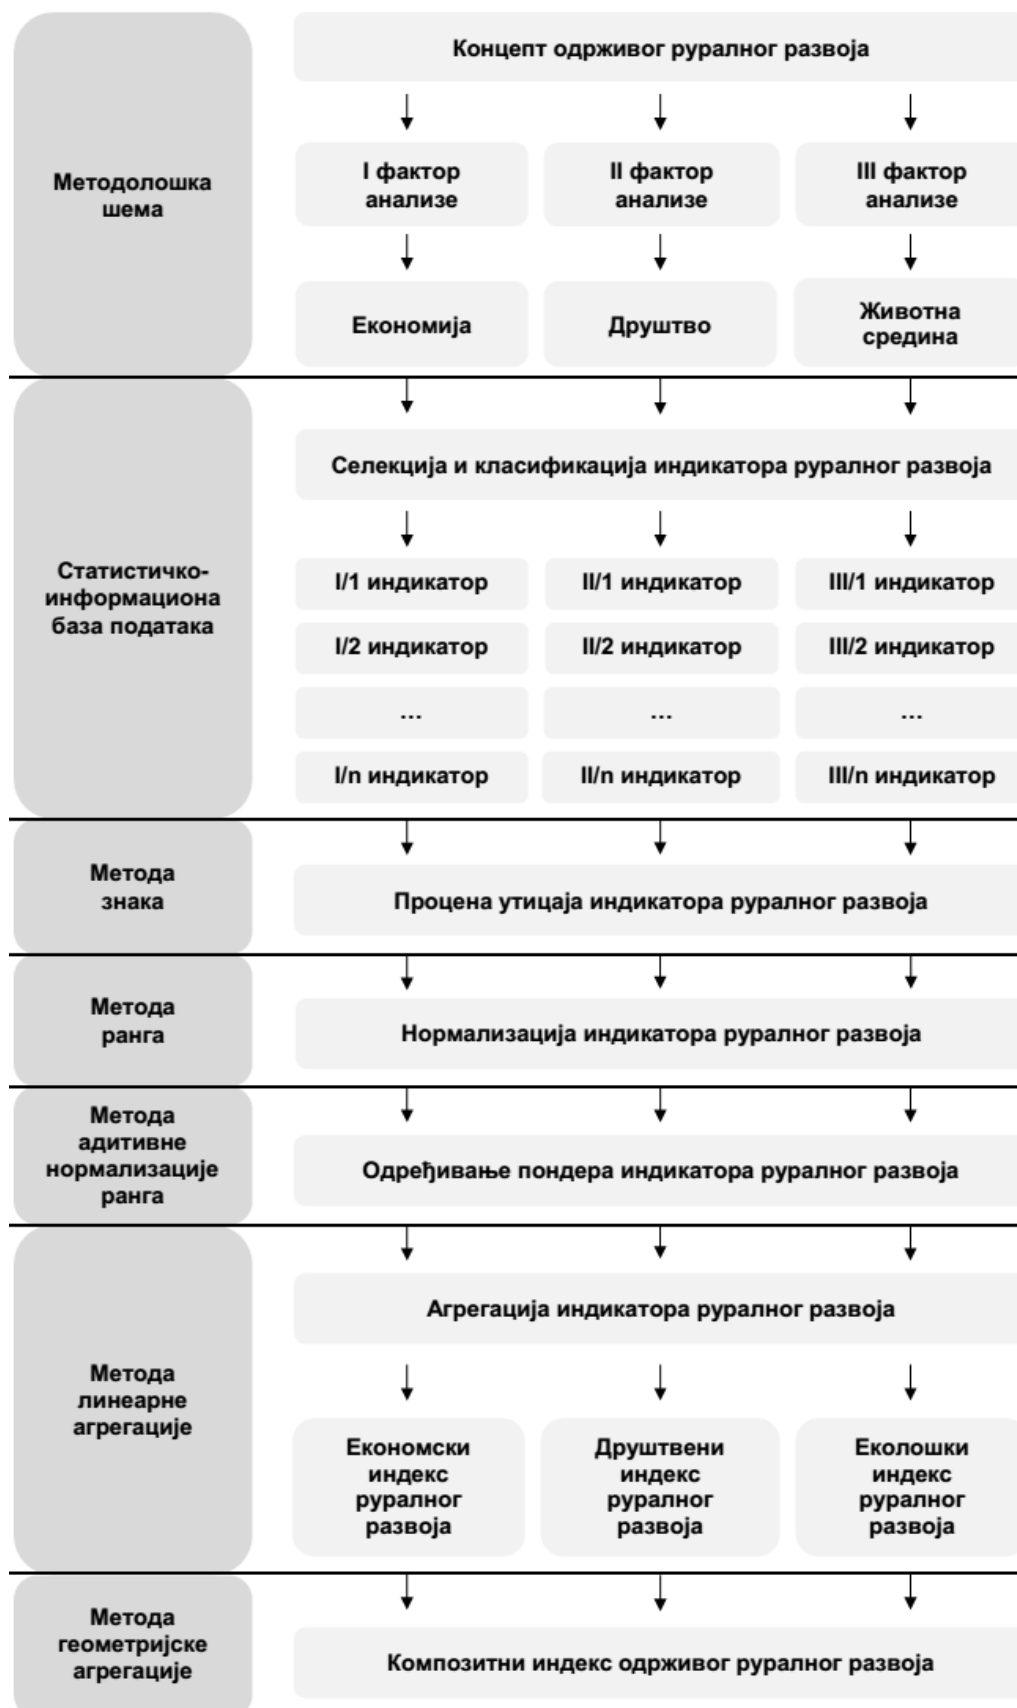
Методолошка шема

Концепт одрживог руралног развоја

I фактор анализе

II фактор анализе

III фактор анализе

Економија

Друштво

Животна средина

Статистичко-информациона база података

Селекција и класификација индикатора руралног развоја

I/1 индикатор

II/1 индикатор

III/1 индикатор

I/2 индикатор

II/2 индикатор

III/2 индикатор

...

...

...

I/n индикатор

II/n индикатор

III/n индикатор

Метода знака

Процена утицаја индикатора руралног развоја

Метода ранга

Нормализација индикатора руралног развоја

Метода адитивне нормализације ранга

Одређивање пондера индикатора руралног развоја

Метода линеарне агрегације

Агрегација индикатора руралног развоја

Економски индекс руралног развоја

Друштвени индекс руралног развоја

Еколошки индекс руралног развоја

Метода геометријске агрегације

Композитни индекс одрживог руралног развоја